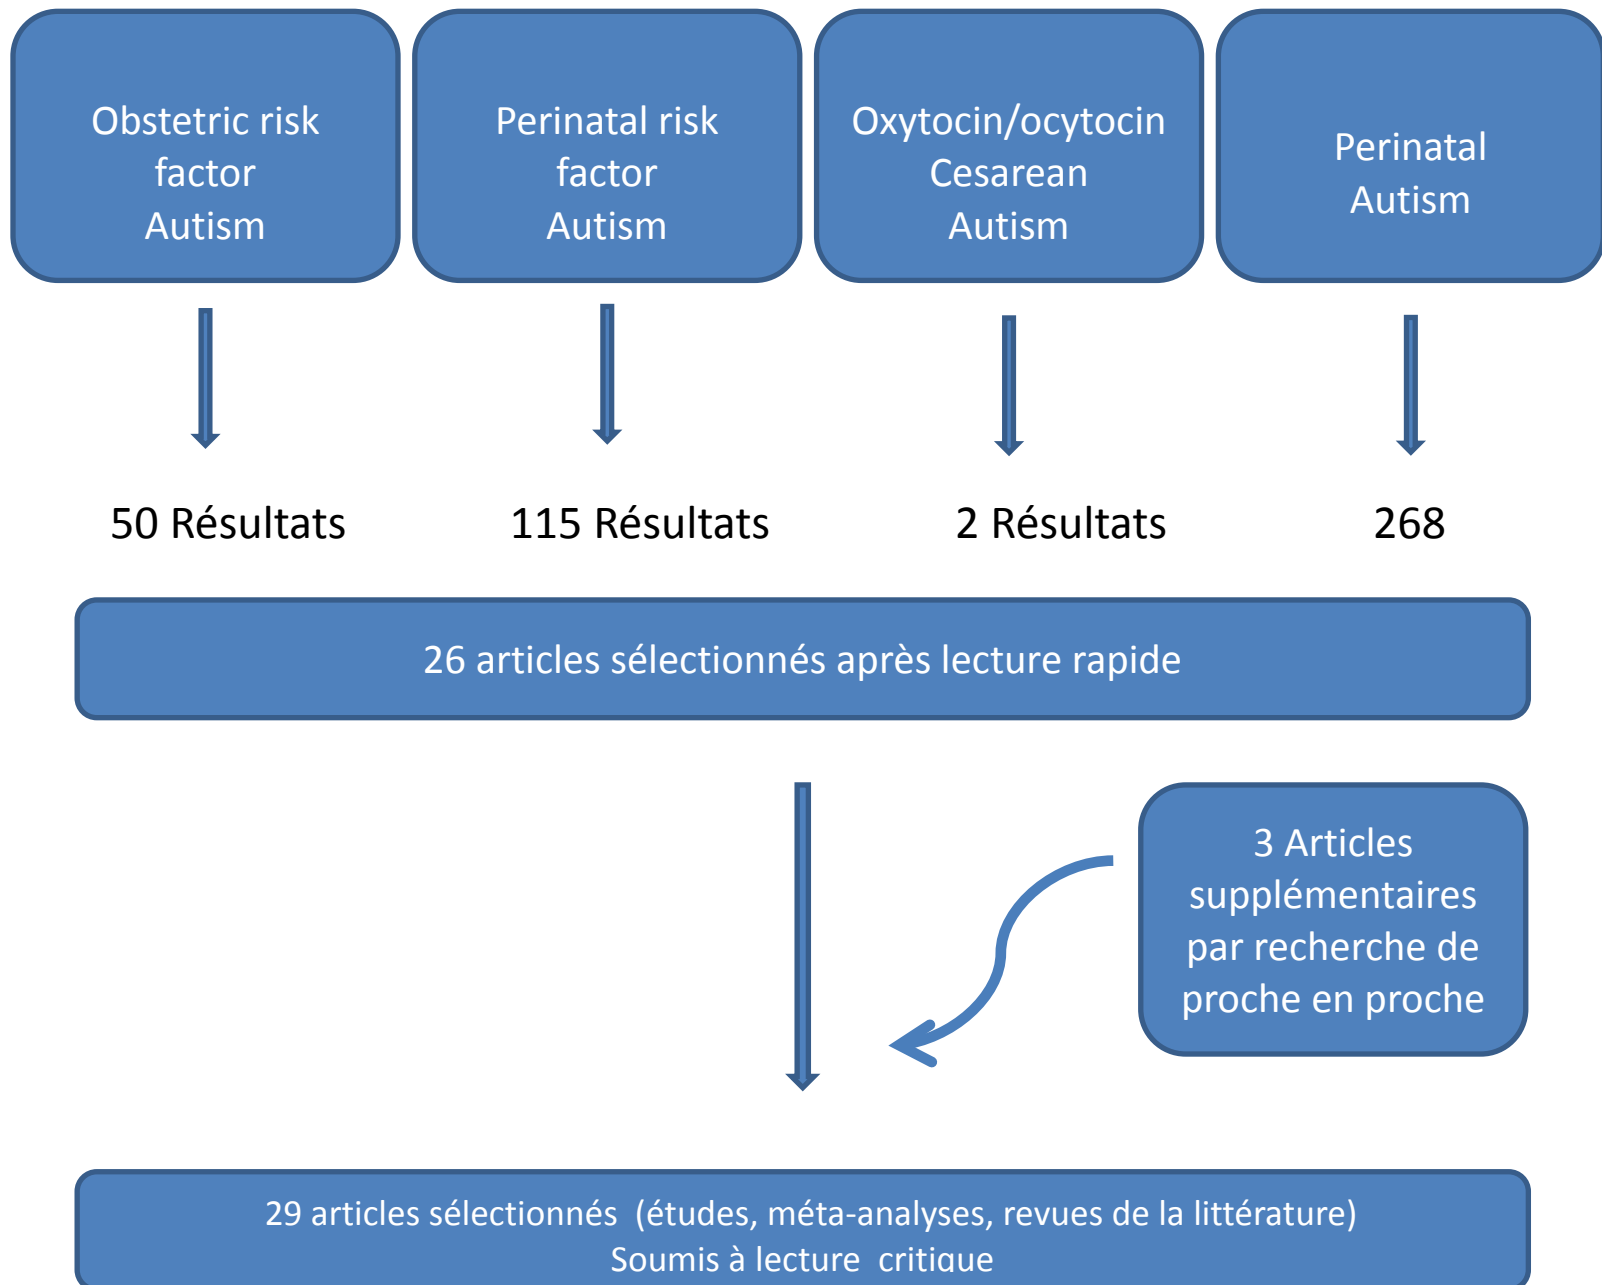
Obstetric risk factor Autism

Perinatal risk factor Autism

Oxytocin/ocytocin Cesarean Autism

Perinatal Autism

50 Résultats

115 Résultats

2 Résultats

268

26 articles sélectionnés après lecture rapide

3 Articles supplémentaires par recherche de proche en proche

29 articles sélectionnés (études, méta-analyses, revues de la littérature)
Soumis à lecture critique